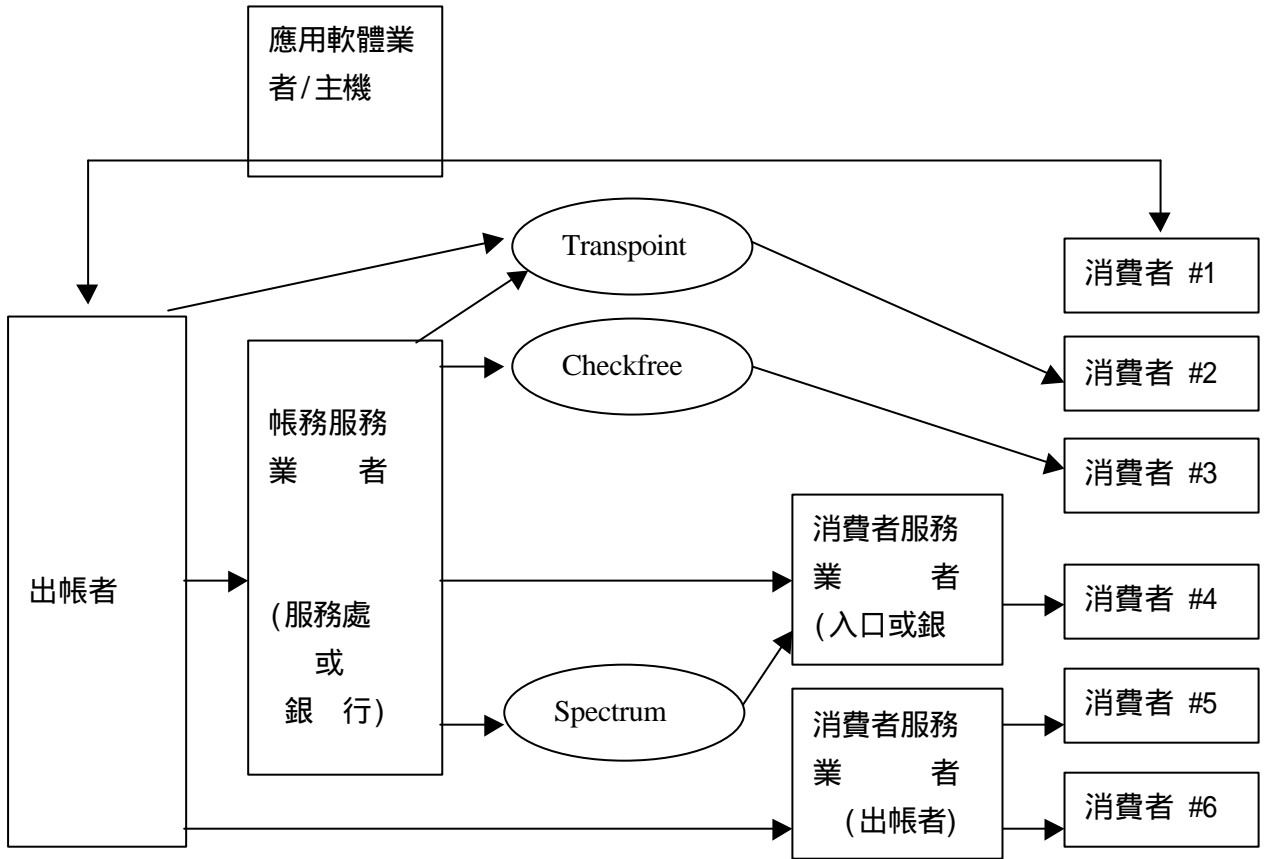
應用軟體業者/主機

Transpoint

消費者 #1

出帳者

帳務服務業 者

(服務處 或 銀 行)

Checkfree

消費者 #2

消費者 #3

消費者服務業 者 (入口或銀

消費者 #4

Spectrum

消費者服務業 者 (出帳者)

消費者 #5

消費者 #6